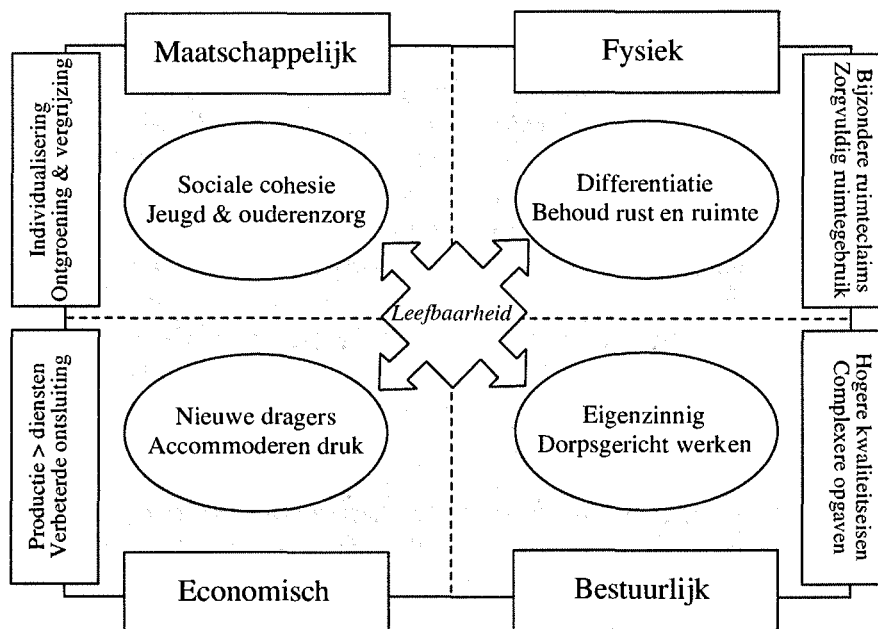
Maatschappelijk

Fysiek

Individualisering
Ontgroening & vergrijzing

Sociale cohesie
Jeugd & ouderenzorg

Differentiatie
Behoud rust en ruimte

Bijzondere ruimteclaims
Zorgvuldig ruimtegebruik

Leefbaarheid

Productie > diensten
Verbeterde ontsluiting

Nieuwe dragers
Accommoderen druk

Eigenzinnig
Dorpsgericht werken

Hogere kwaliteitseisen
Complexere opgaven

Economisch

Bestuurlijk